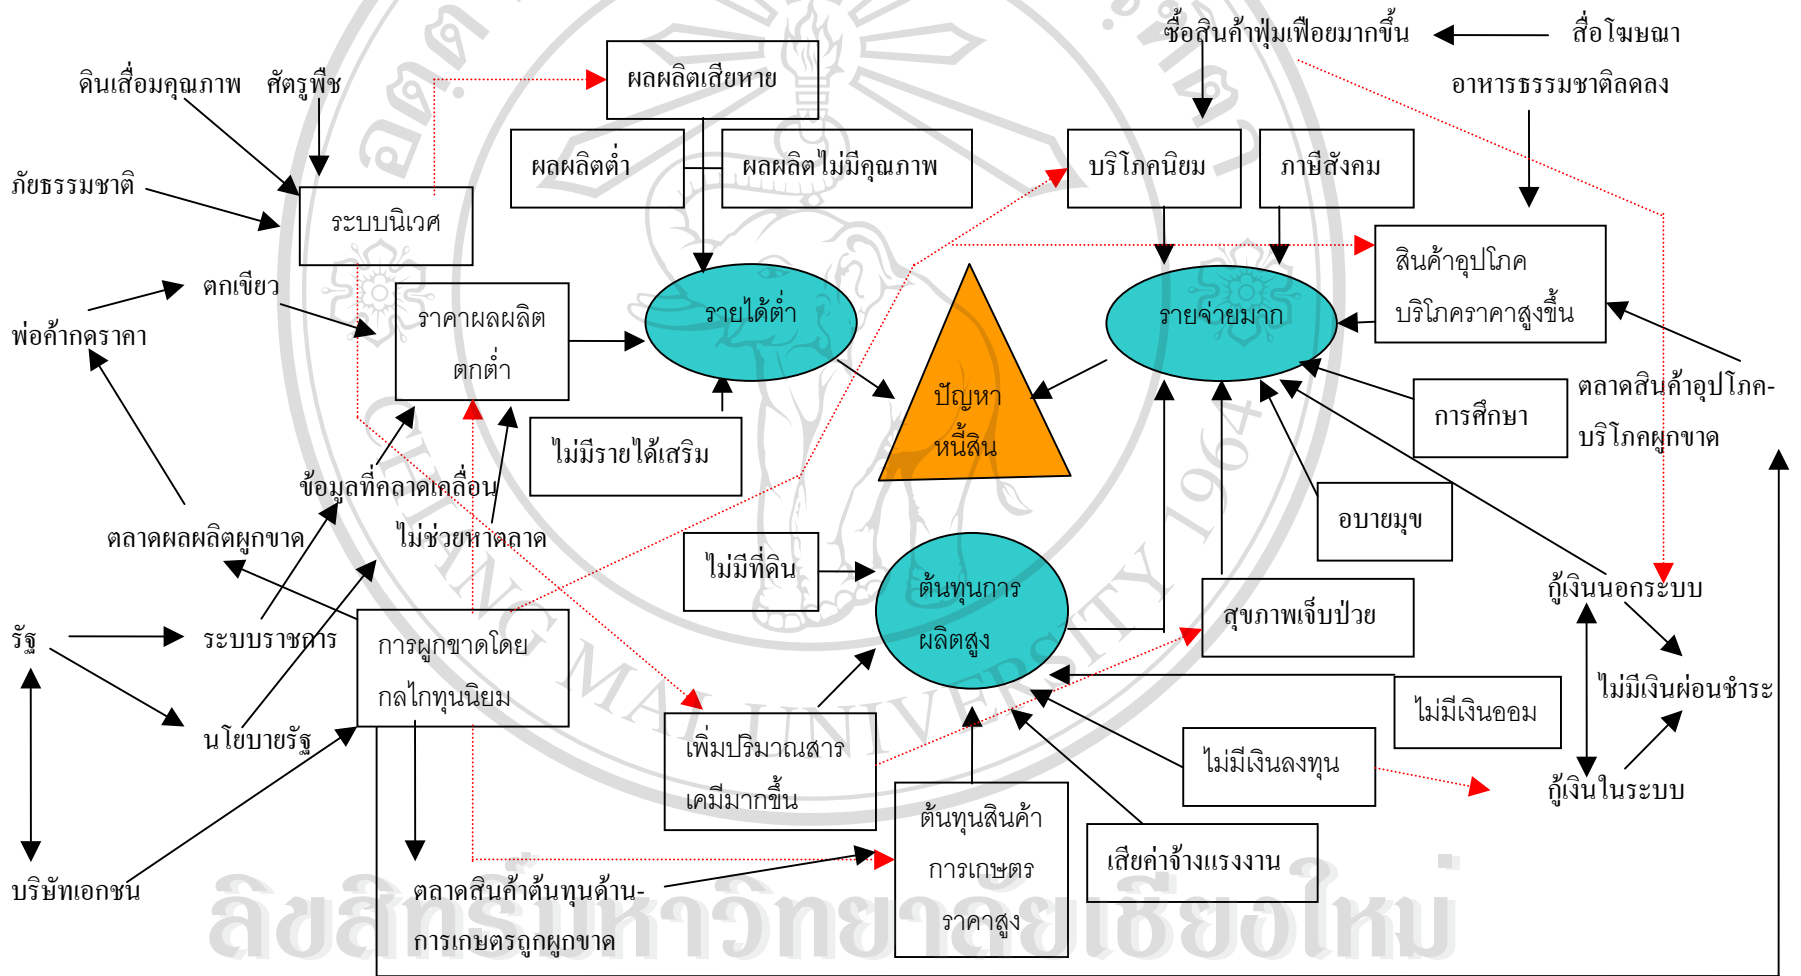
ซื้อสินค้าฟุ่มเฟือยมากขึ้น

สื่อโฆษณา

ดินเสื่อมคุณภาพ

ศัตรูพืช

ผลผลิตเสียหาย

อาหารธรรมชาติลดลง

ผลผลิตต่ำ

ผลผลิตไม่มีคุณภาพ

บริโภคนิยม

ภาษีสังคม

ภัยธรรมชาติ

ระบบนิเวศ

สินค้าอุปโภคบริโภคราคาสูงขึ้น

ตกเขียว

พ่อค้ากดราคา

ราคาผลผลิตตกต่ำ

รายได้ต่ำ

รายจ่ายมาก

ปัญหาหนี้สิน

การศึกษา

ตลาดสินค้าอุปโภค-บริโภคผูกขาด

ไม่มีรายได้เสริม

ข้อมูลที่คลาดเคลื่อน

อบายมุข

ตลาดผลผลิตผูกขาด

ไม่ช่วยหาตลาด

ไม่มีที่ดิน

ต้นทุนการผลิตสูง

สุขภาพเจ็บป่วย

กู้เงินนอกระบบ

รัฐ

ระบบราชการ

การผูกขาดโดยกลไกทุนนิยม

ไม่มีเงินผ่อนชำระ

ไม่มีเงินออม

นโยบายรัฐ

เพิ่มปริมาณสารเคมีมากขึ้น

ไม่มีเงินลงทุน

กู้เงินในระบบ

ต้นทุนสินค้าการเกษตรราคาสูง

เสียค่าจ้างแรงงาน

บริษัทเอกชน

ตลาดสินค้าต้นทุนด้าน-การเกษตรถูกผูกขาด

ลิขสิทธิ์มหาวิทยาลัยเชียงใหม่